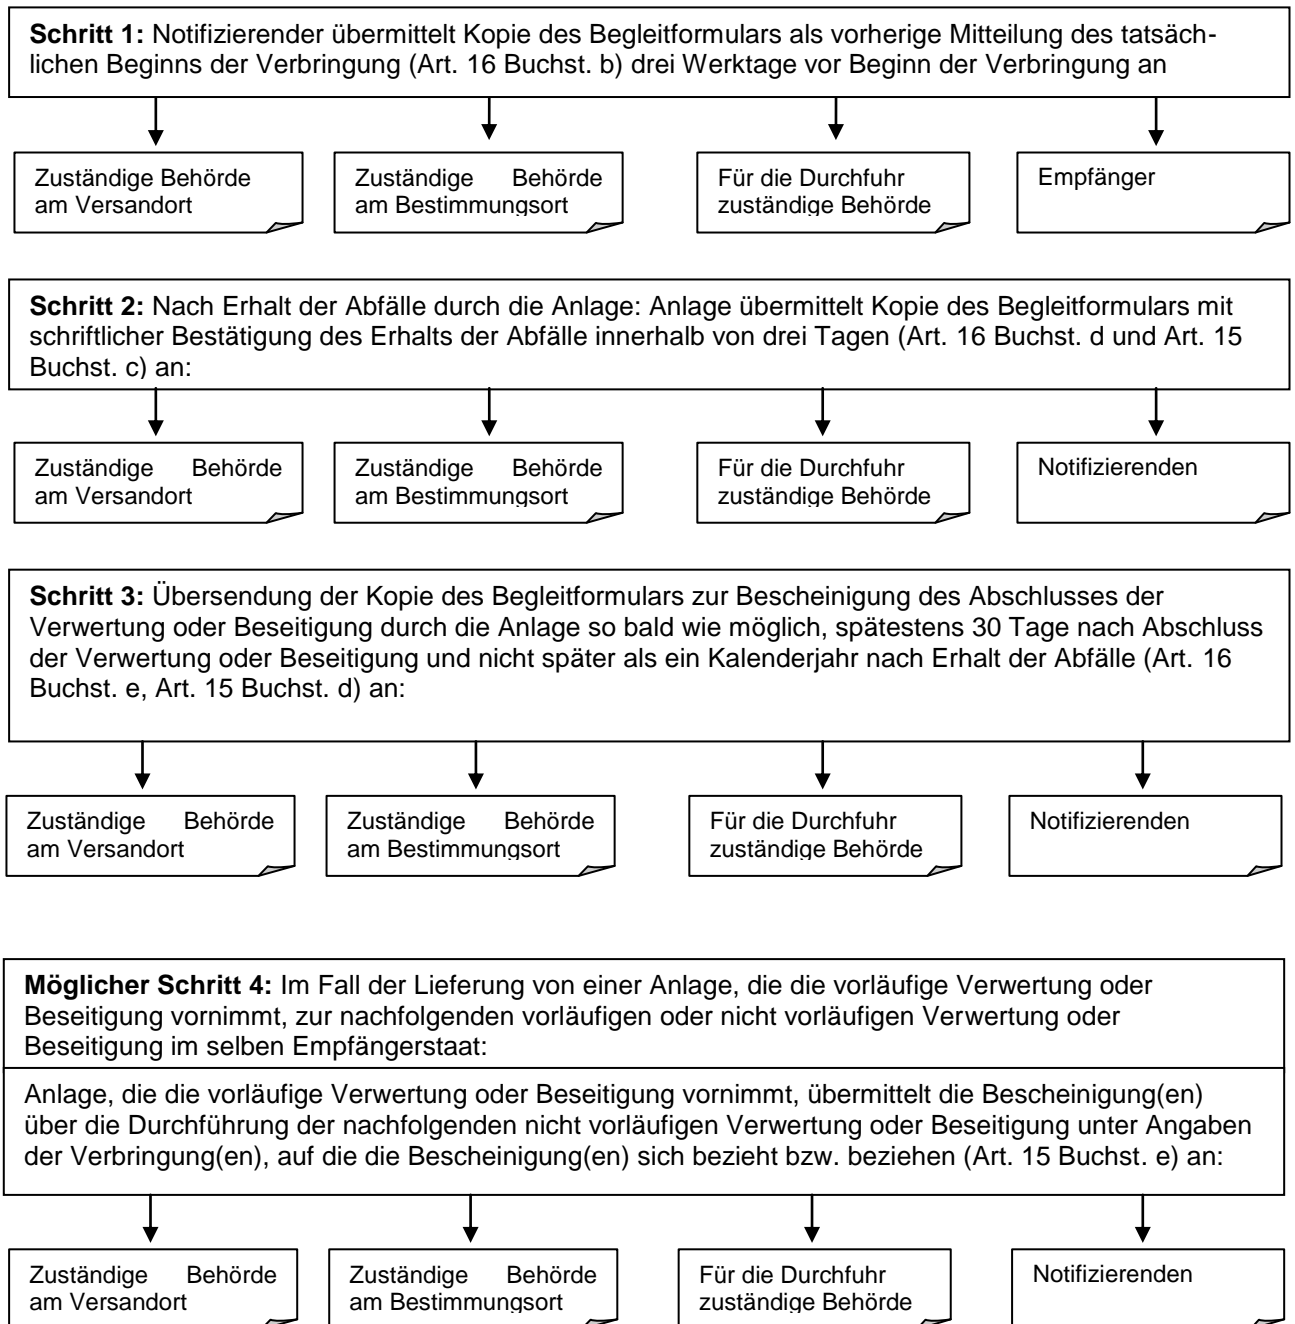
**Schritt 1:** Notifizierender übermittelt Kopie des Begleitformulars als vorherige Mitteilung des tatsächlichen Beginns der Verbringung (Art. 16 Buchst. b) drei Werktage vor Beginn der Verbringung an

Zuständige Behörde am Versandort

Zuständige Behörde am Bestimmungsort

Für die Durchfuhr zuständige Behörde

Empfänger

**Schritt 2:** Nach Erhalt der Abfälle durch die Anlage: Anlage übermittelt Kopie des Begleitformulars mit schriftlicher Bestätigung des Erhalts der Abfälle innerhalb von drei Tagen (Art. 16 Buchst. d und Art. 15 Buchst. c) an:

Zuständige Behörde am Versandort

Zuständige Behörde am Bestimmungsort

Für die Durchfuhr zuständige Behörde

Notifizierenden

**Schritt 3:** Übersendung der Kopie des Begleitformulars zur Bescheinigung des Abschlusses der Verwertung oder Beseitigung durch die Anlage so bald wie möglich, spätestens 30 Tage nach Abschluss der Verwertung oder Beseitigung und nicht später als ein Kalenderjahr nach Erhalt der Abfälle (Art. 16 Buchst. e, Art. 15 Buchst. d) an:

Zuständige Behörde am Versandort

Zuständige Behörde am Bestimmungsort

Für die Durchfuhr zuständige Behörde

Notifizierenden

**Möglicher Schritt 4:** Im Fall der Lieferung von einer Anlage, die die vorläufige Verwertung oder Beseitigung vornimmt, zur nachfolgenden vorläufigen oder nicht vorläufigen Verwertung oder Beseitigung im selben Empfängerstaat:

Anlage, die die vorläufige Verwertung oder Beseitigung vornimmt, übermittelt die Bescheinigung(en) über die Durchführung der nachfolgenden nicht vorläufigen Verwertung oder Beseitigung unter Angaben der Verbringung(en), auf die die Bescheinigung(en) sich bezieht bzw. beziehen (Art. 15 Buchst. e) an:

Zuständige Behörde am Versandort

Zuständige Behörde am Bestimmungsort

Für die Durchfuhr zuständige Behörde

Notifizierenden